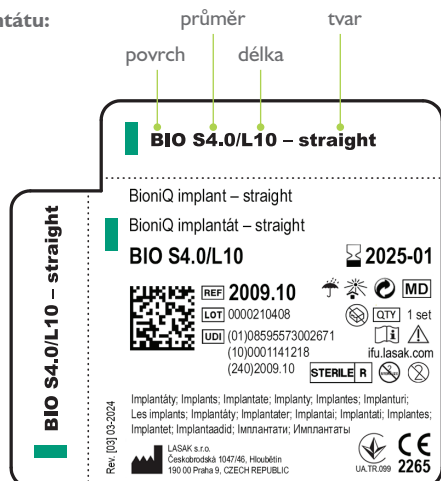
ntátu:

průměr

tvar

povrch

délka

BIO S4.0/L10 – straight

BIO S4.0/L10 – straight

BioniQ implant – straight

BioniQ implantát – straight

BIO S4.0/L10

2025-01

REF 2009.10

LOT 0000210408

QTY 1 set

MD

UDI (01)08595573002671
(10)0001141218
(240)2009.10

ifu.lasak.com

STERILE R

Implantáty; Implants; Implantate; Implanty; Implantes; Implanturi; Les implants; Implantáty; Implantater; Implantai; Implantati; Implantes; Implantet; Implantaadid; Імплантати; Имплантаты

Rev. [03] 03-2024

LASAK s.r.o.
Českobrodská 1047/46, Hloubětín
190 00 Praha 9, CZECH REPUBLIC

UA.TR.099

CE 2265